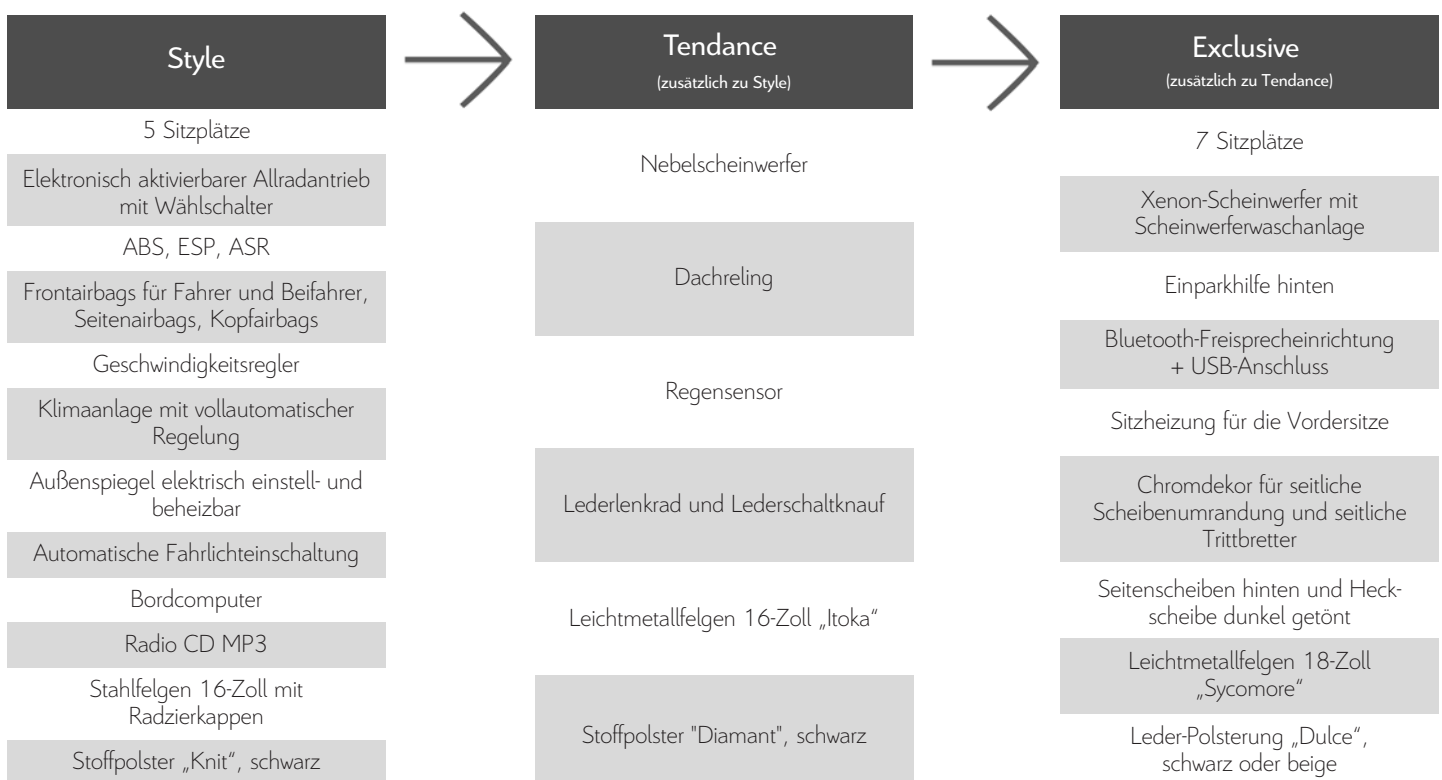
Style

5 Sitzplätze

Elektronisch aktivierbarer Allradantrieb mit Wählschalter

ABS, ESP, ASR

Frontairbags für Fahrer und Beifahrer, Seitenairbags, Kopfairbags

Geschwindigkeitsregler

Klimaanlage mit vollautomatischer Regelung

Außenspiegel elektrisch einstell- und beheizbar

Automatische Fahrlichteinschaltung

Bordcomputer

Radio CD MP3

Stahlfelgen 16-Zoll mit Radzierkappen

Stoffpolster „Knit", schwarz

Tendance
(zusätzlich zu Style)

Nebelscheinwerfer

Dachreling

Regensensor

Lederlenkrad und Lederschaltknauf

Leichtmetallfelgen 16-Zoll „Itoka"

Stoffpolster "Diamant", schwarz

Exclusive
(zusätzlich zu Tendance)

7 Sitzplätze

Xenon-Scheinwerfer mit Scheinwerferwaschanlage

Einparkhilfe hinten

Bluetooth-Freisprecheinrichtung + USB-Anschluss

Sitzheizung für die Vordersitze

Chromdekor für seitliche Scheibenumrandung und seitliche Trittbretter

Seitenscheiben hinten und Heckscheibe dunkel getönt

Leichtmetallfelgen 18-Zoll „Sycomore"

Leder-Polsterung „Dulce", schwarz oder beige